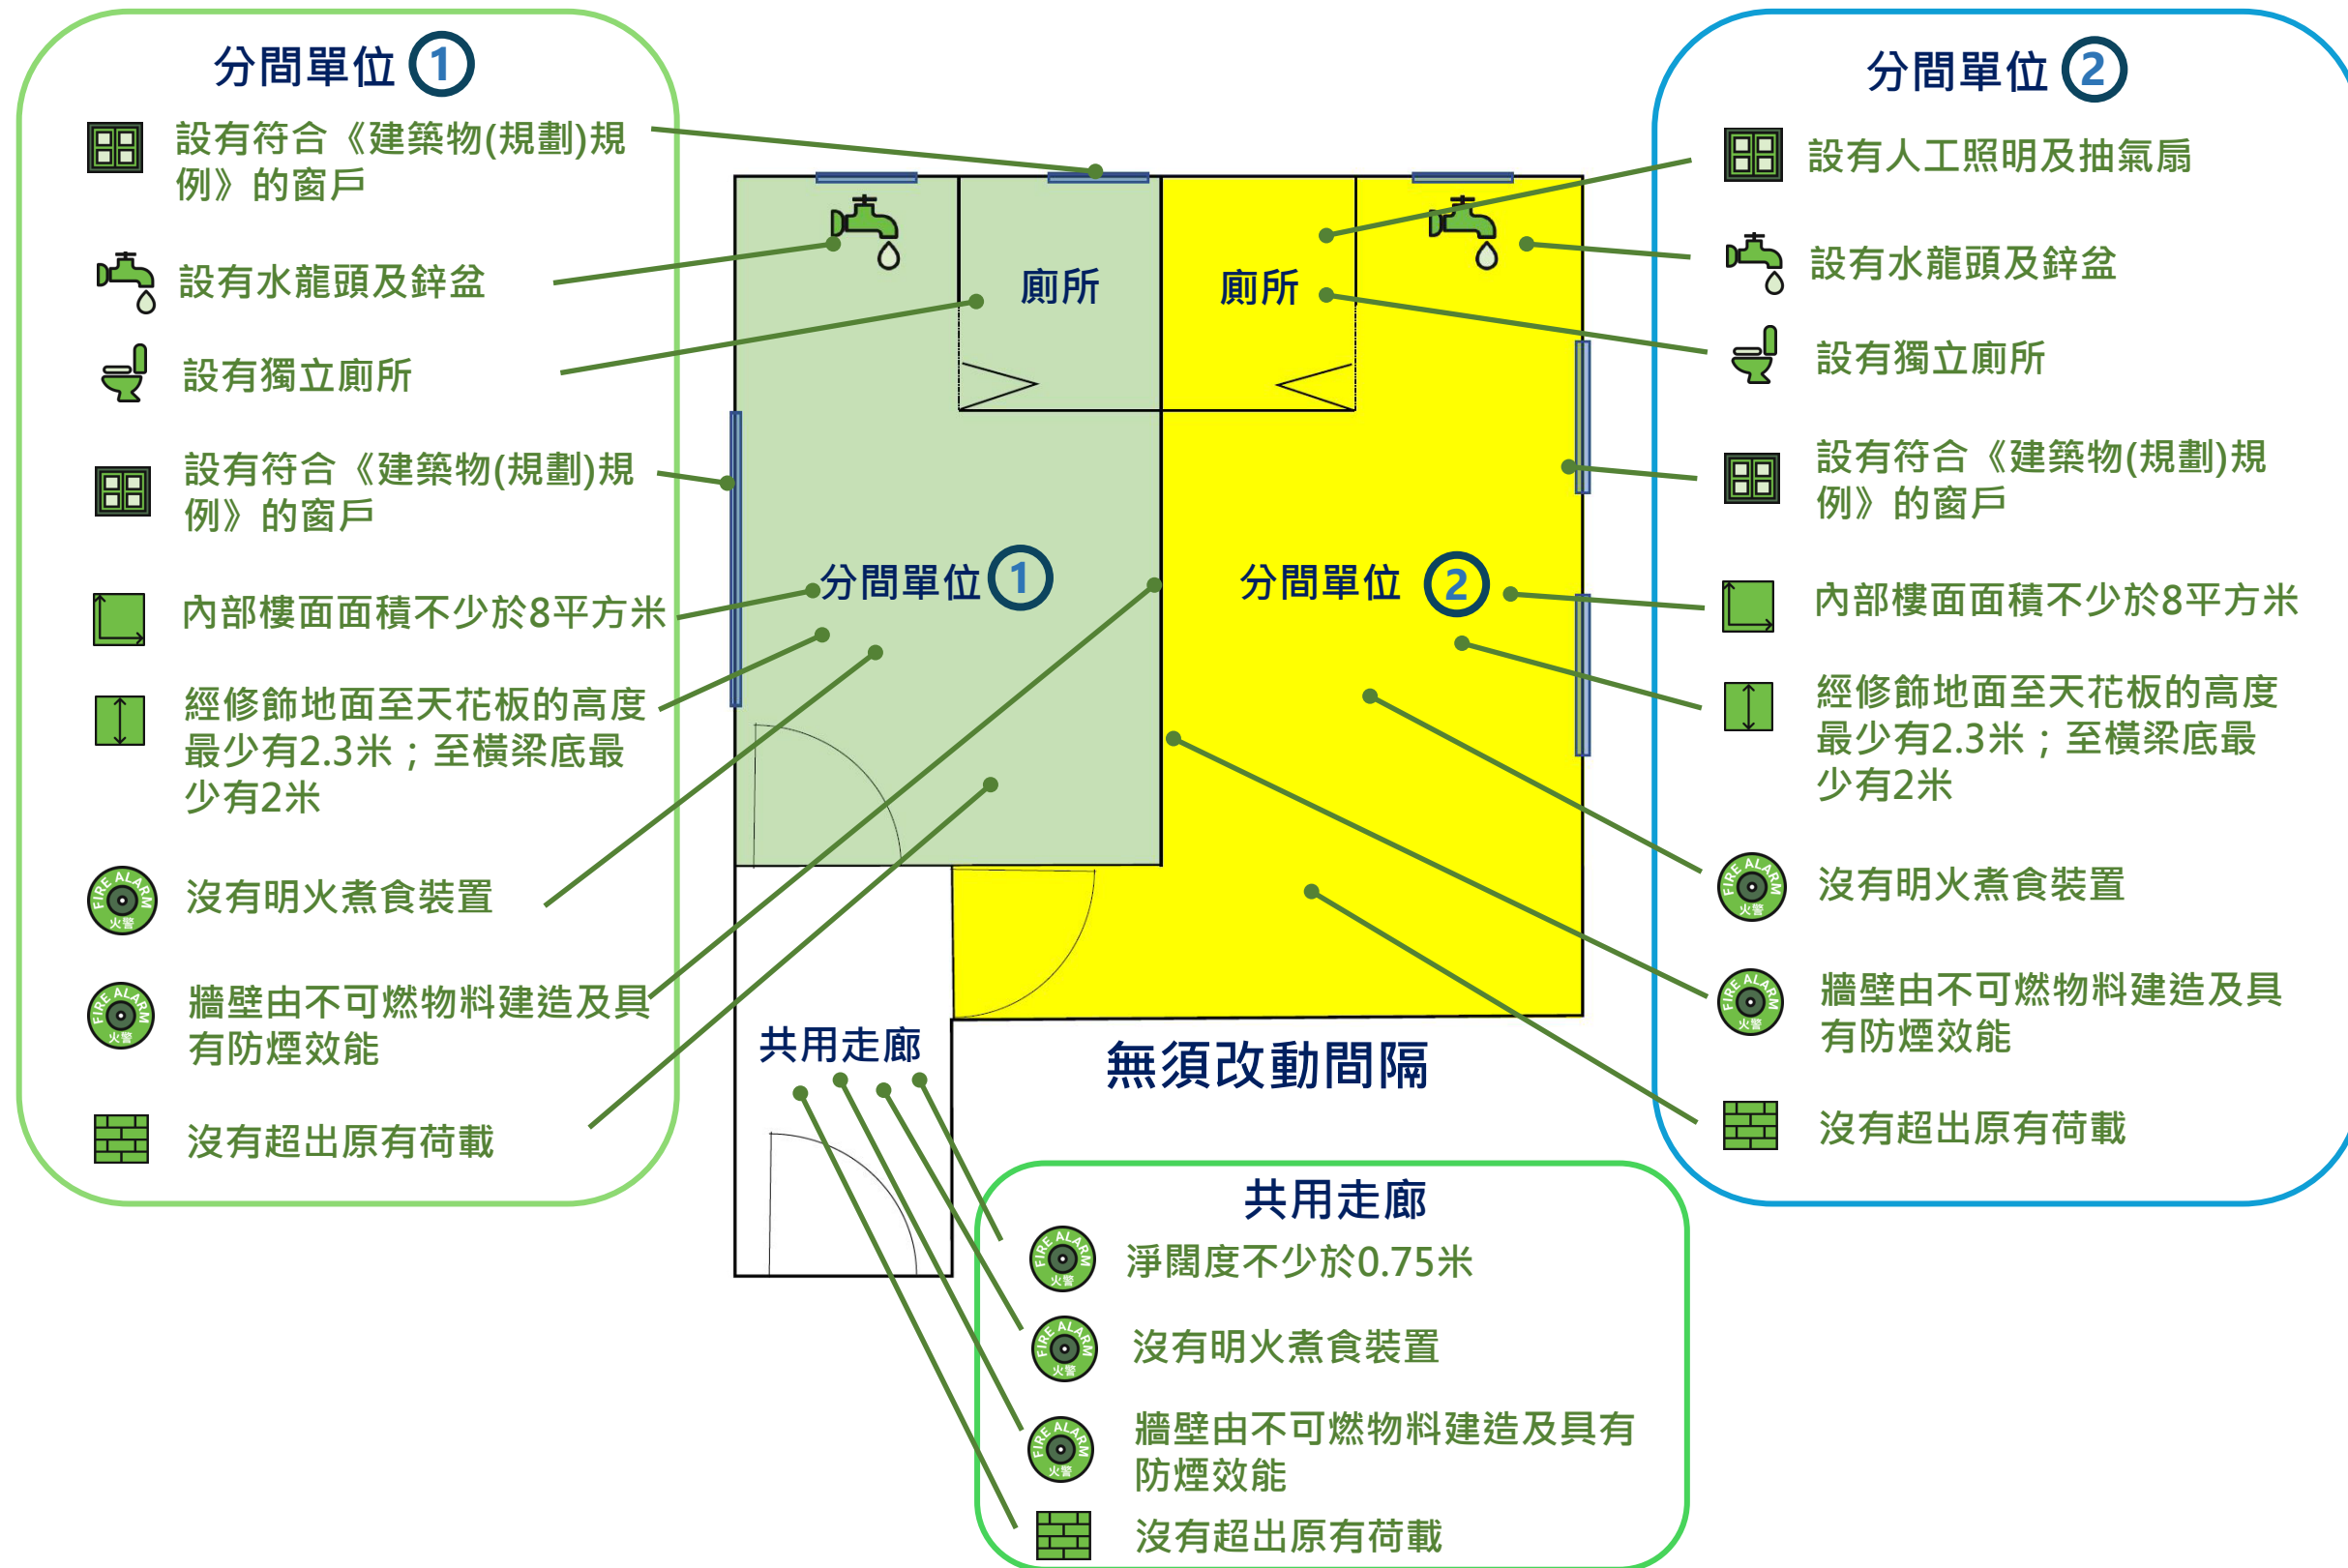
分間單位 1

設有符合《建築物(規劃)規例》的窗戶

設有水龍頭及鋅盆

設有獨立廁所

設有符合《建築物(規劃)規例》的窗戶

內部樓面面積不少於8平方米

經修飾地面至天花板的高度最少有2.3米；至橫梁底最少有2米

FIRE ALARM 火警 沒有明火煮食裝置

FIRE ALARM 火警 牆壁由不可燃物料建造及具有防煙效能

沒有超出原有荷載

廁所

廁所

分間單位 1

分間單位 2

共用走廊

無須改動間隔

分間單位 2

設有人工照明及抽氣扇

設有水龍頭及鋅盆

設有獨立廁所

設有符合《建築物(規劃)規例》的窗戶

內部樓面面積不少於8平方米

經修飾地面至天花板的高度最少有2.3米；至橫梁底最少有2米

FIRE ALARM 火警 沒有明火煮食裝置

FIRE ALARM 火警 牆壁由不可燃物料建造及具有防煙效能

沒有超出原有荷載

共用走廊

FIRE ALARM 火警 淨闊度不少於0.75米

FIRE ALARM 火警 沒有明火煮食裝置

FIRE ALARM 火警 牆壁由不可燃物料建造及具有防煙效能

沒有超出原有荷載